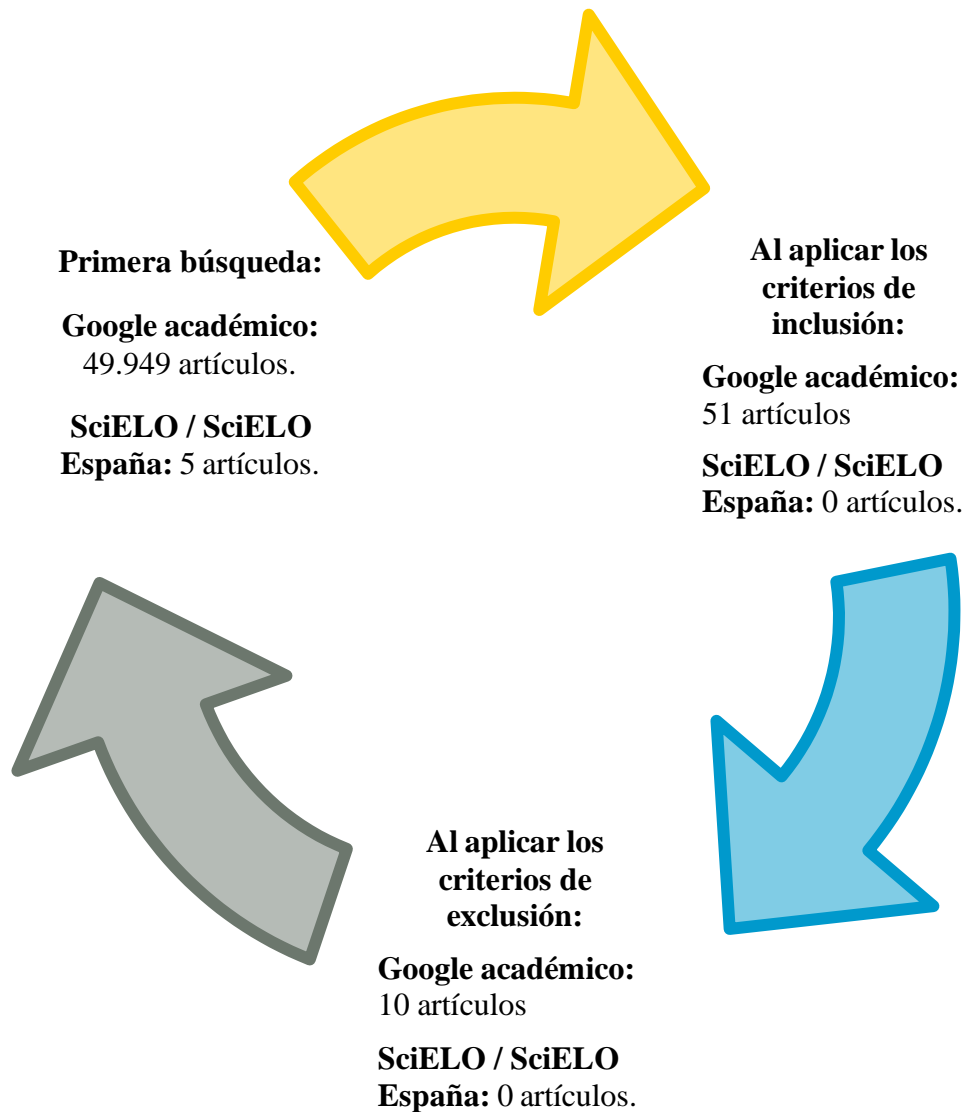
**Primera búsqueda:**

**Google académico:** 49.949 artículos.

**SciELO / SciELO España:** 5 artículos.

**Al aplicar los criterios de inclusión:**

**Google académico:** 51 artículos

**SciELO / SciELO España:** 0 artículos.

**Al aplicar los criterios de exclusión:**

**Google académico:** 10 artículos

**SciELO / SciELO España:** 0 artículos.